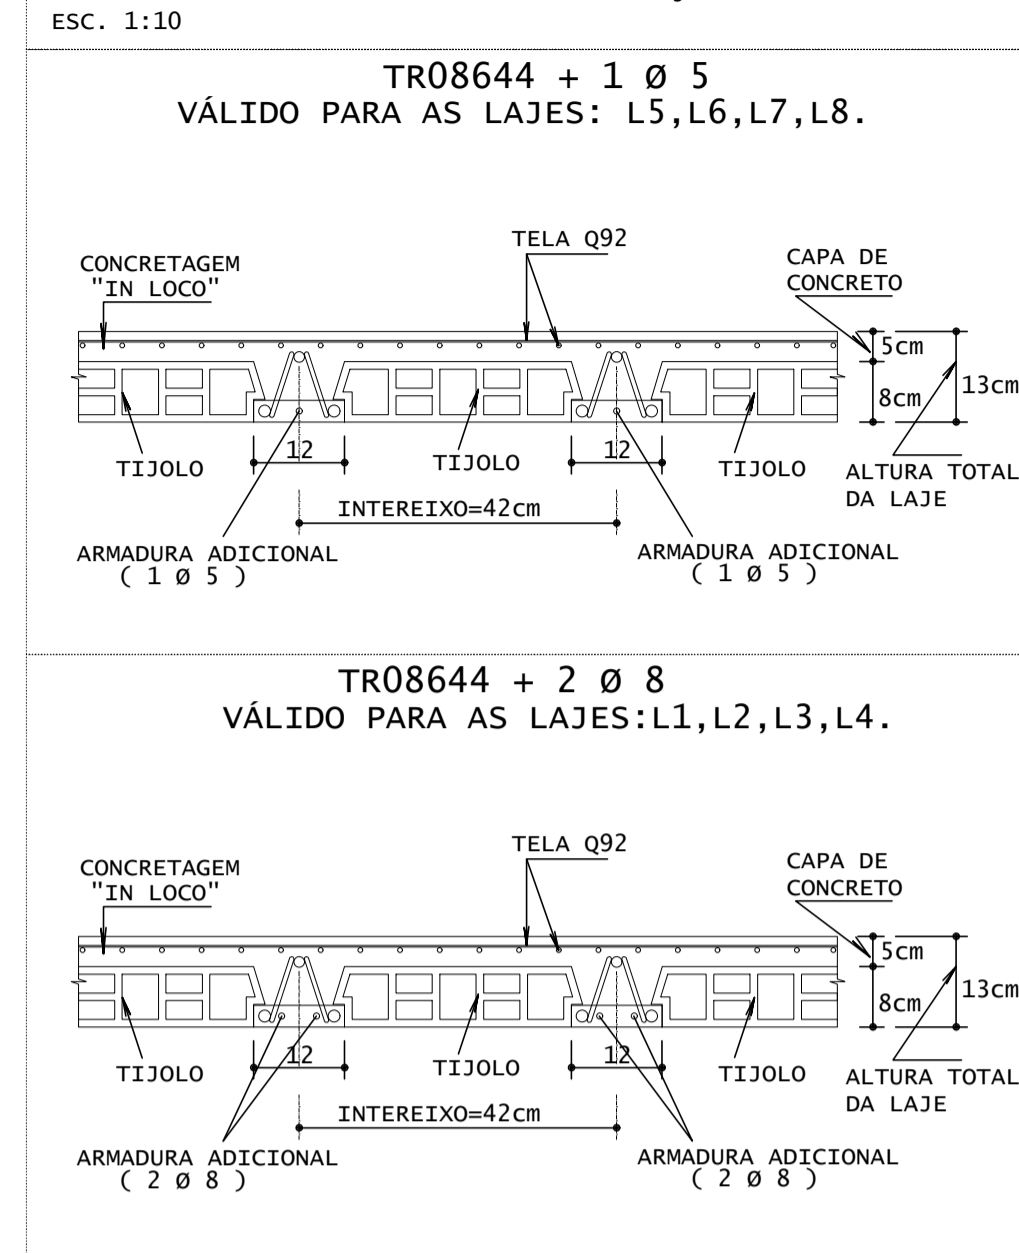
ESC. 1:10

TR08644 + 1 Ø 5
VÁLIDO PARA AS LAJES: L5,L6,L7,L8.

TELA Q92
CONCRETAGEM "IN LOCO"
CAPA DE CONCRETO
5cm
8cm
13cm
TIJOLO
12
TIJOLO
12
TIJOLO
ALTURA TOTAL DA LAJE
INTEREIXO=42cm
ARMADURA ADICIONAL ( 1 Ø 5 )
ARMADURA ADICIONAL ( 1 Ø 5 )

TR08644 + 2 Ø 8
VÁLIDO PARA AS LAJES:L1,L2,L3,L4.

TELA Q92
CONCRETAGEM "IN LOCO"
CAPA DE CONCRETO
5cm
8cm
13cm
TIJOLO
12
TIJOLO
12
TIJOLO
ALTURA TOTAL DA LAJE
INTEREIXO=42cm
ARMADURA ADICIONAL ( 2 Ø 8 )
ARMADURA ADICIONAL ( 2 Ø 8 )